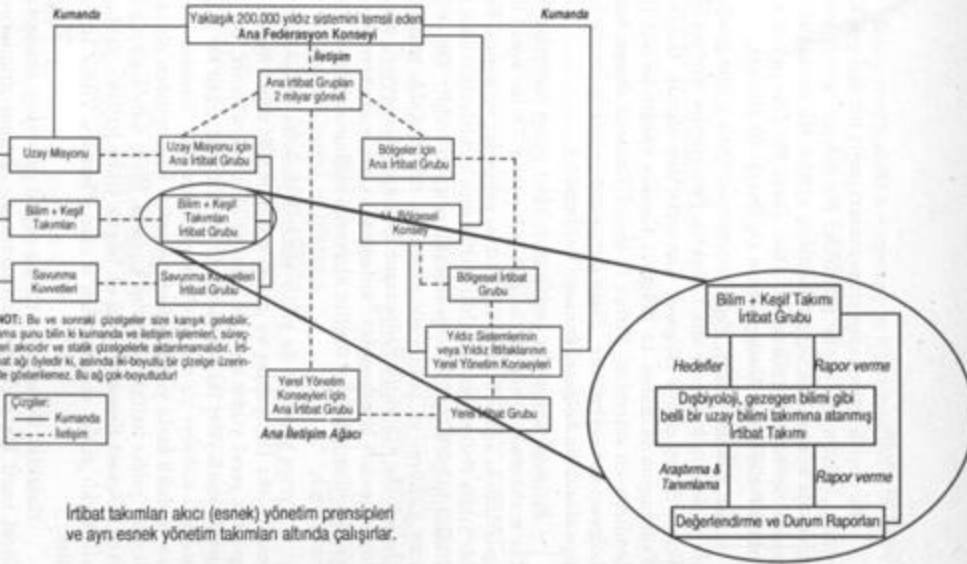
Kumanda

Yaklaşık 200.000 yıldız sistemini temsil eden Ana Federasyon Konseyi

Kumanda

İletişim

Ana İrtibat Grupları 2 milyar görevli

Uzay Misyonu

Uzay Misyonu için Ana İrtibat Grubu

Bölgeler için Ana İrtibat Grubu

Bilim + Keşif Takımları

Bilim + Keşif Takımları İrtibat Grubu

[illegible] Bölgesel Konsey

Savunma Kuvvetleri

Savunma Kuvvetleri İrtibat Grubu

Bölgesel İrtibat Grubu

NOT: Bu ve sonraki çizelgeler size karışık gelebilir, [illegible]ma şunu bilin ki kumanda ve iletişim işlemleri, süreç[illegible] akıcıdır ve statik çizelgelerle aktarılmamalıdır. İr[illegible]at ağı öyledir ki, aslında iki-boyutlu bir çizelge üzerin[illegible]de gösterilemez. Bu ağ çok-boyutludur!

Yıldız Sistemlerinin veya Yıldız İttifaklarının Yerel Yönetim Konseyleri

Çizgiler:
Kumanda
İletişim

Yerel Yönetim Konseyleri için Ana İrtibat Grubu

Yerel İrtibat Grubu

Ana İletişim Ağacı

Bilim + Keşif Takımı İrtibat Grubu

Hedefler

Rapor verme

Dışbiyoloji, gezegen bilimi gibi belli bir uzay bilimi takımına atanmış İrtibat Takımı

Araştırma & Tanımlama

Rapor verme

Değerlendirme ve Durum Raporları

İrtibat takımları akıcı (esnek) yönetim prensipleri ve ayrı esnek yönetim takımları altında çalışırlar.